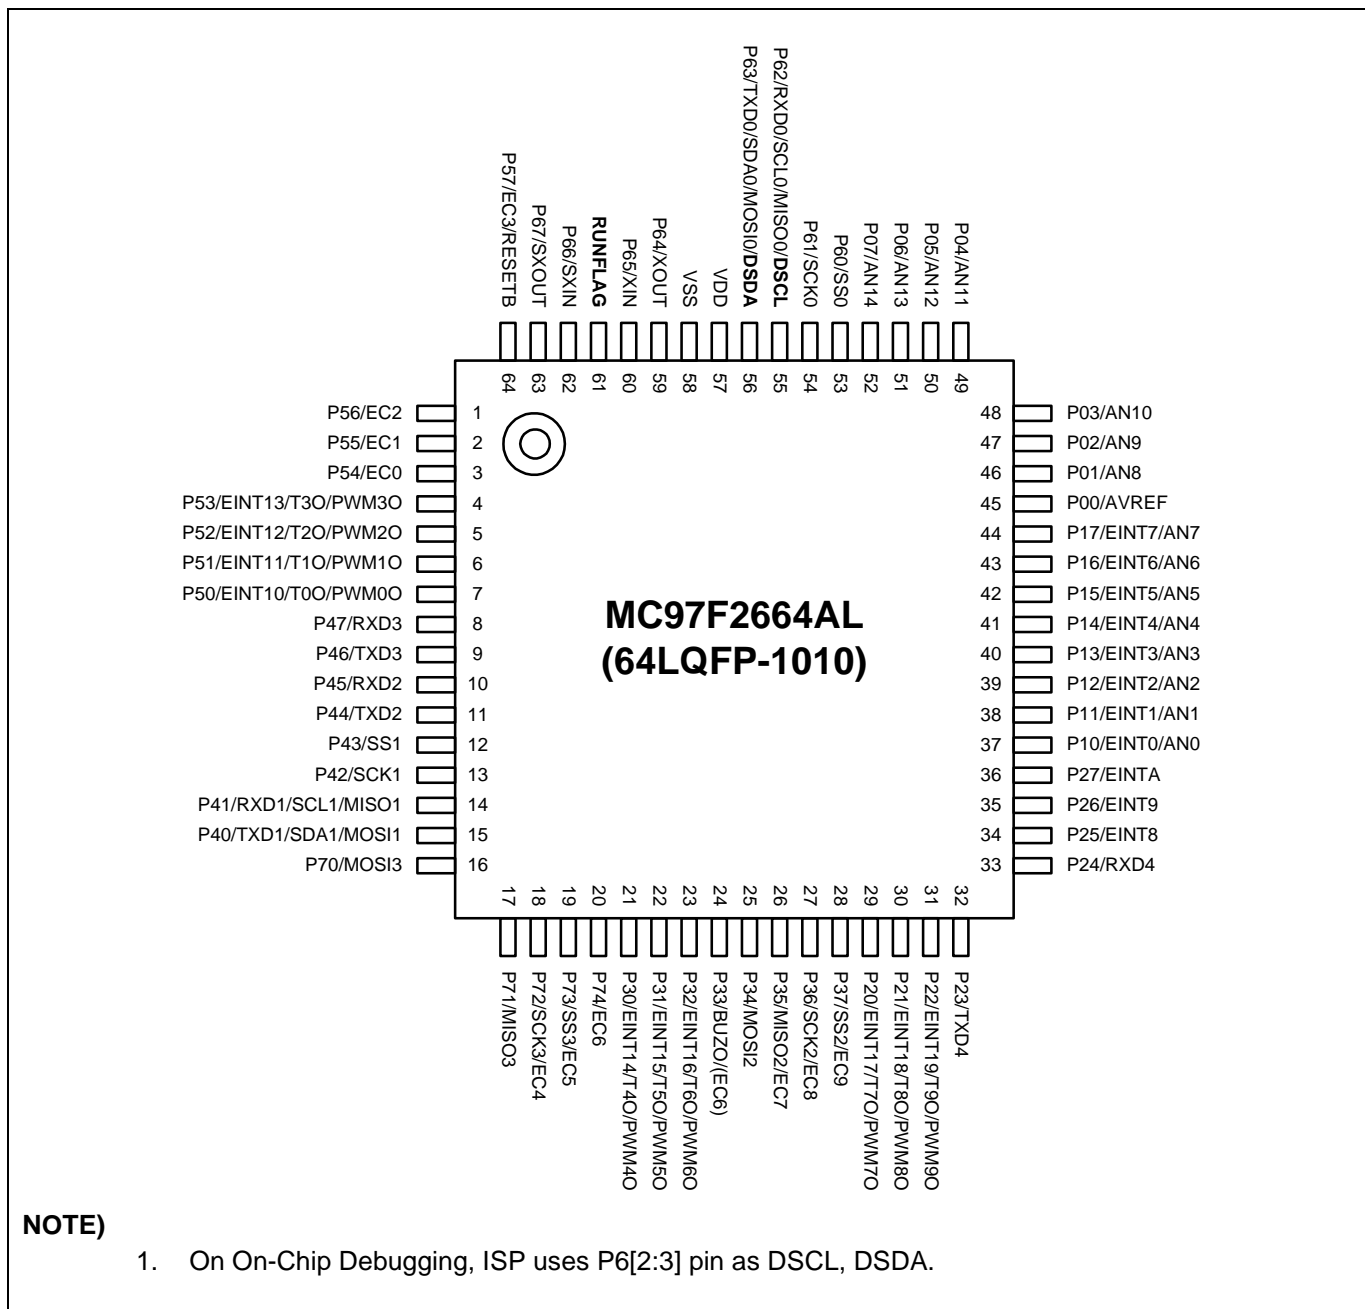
P57/EC3/RESETB
P67/SXOUT
P66/SXIN
RUNFLAG
P65/XIN
P64/XOUT
VSS
VDD
P63/TXD0/SDA0/MOSI0/DSDA
P62/RXD0/SCL0/MISO0/DSCL
P61/SCK0
P60/SS0
P07/AN14
P06/AN13
P05/AN12
P04/AN11

64 63 62 61 60 59 58 57 56 55 54 53 52 51 50 49

P56/EC2 1
P55/EC1 2
P54/EC0 3
P53/EINT13/T3O/PWM3O 4
P52/EINT12/T2O/PWM2O 5
P51/EINT11/T1O/PWM1O 6
P50/EINT10/T0O/PWM0O 7
P47/RXD3 8
P46/TXD3 9
P45/RXD2 10
P44/TXD2 11
P43/SS1 12
P42/SCK1 13
P41/RXD1/SCL1/MISO1 14
P40/TXD1/SDA1/MOSI1 15
P70/MOSI3 16

MC97F2664AL
(64LQFP-1010)

48 P03/AN10
47 P02/AN9
46 P01/AN8
45 P00/AVREF
44 P17/EINT7/AN7
43 P16/EINT6/AN6
42 P15/EINT5/AN5
41 P14/EINT4/AN4
40 P13/EINT3/AN3
39 P12/EINT2/AN2
38 P11/EINT1/AN1
37 P10/EINT0/AN0
36 P27/EINTA
35 P26/EINT9
34 P25/EINT8
33 P24/RXD4

17 18 19 20 21 22 23 24 25 26 27 28 29 30 31 32

P71/MISO3
P72/SCK3/EC4
P73/SS3/EC5
P74/EC6
P30/EINT14/T4O/PWM4O
P31/EINT15/T5O/PWM5O
P32/EINT16/T6O/PWM6O
P33/BUZO/(EC6)
P34/MOSI2
P35/MISO2/EC7
P36/SCK2/EC8
P37/SS2/EC9
P20/EINT17/T7O/PWM7O
P21/EINT18/T8O/PWM8O
P22/EINT19/T9O/PWM9O
P23/TXD4

NOTE)
1. On On-Chip Debugging, ISP uses P6[2:3] pin as DSCL, DSDA.